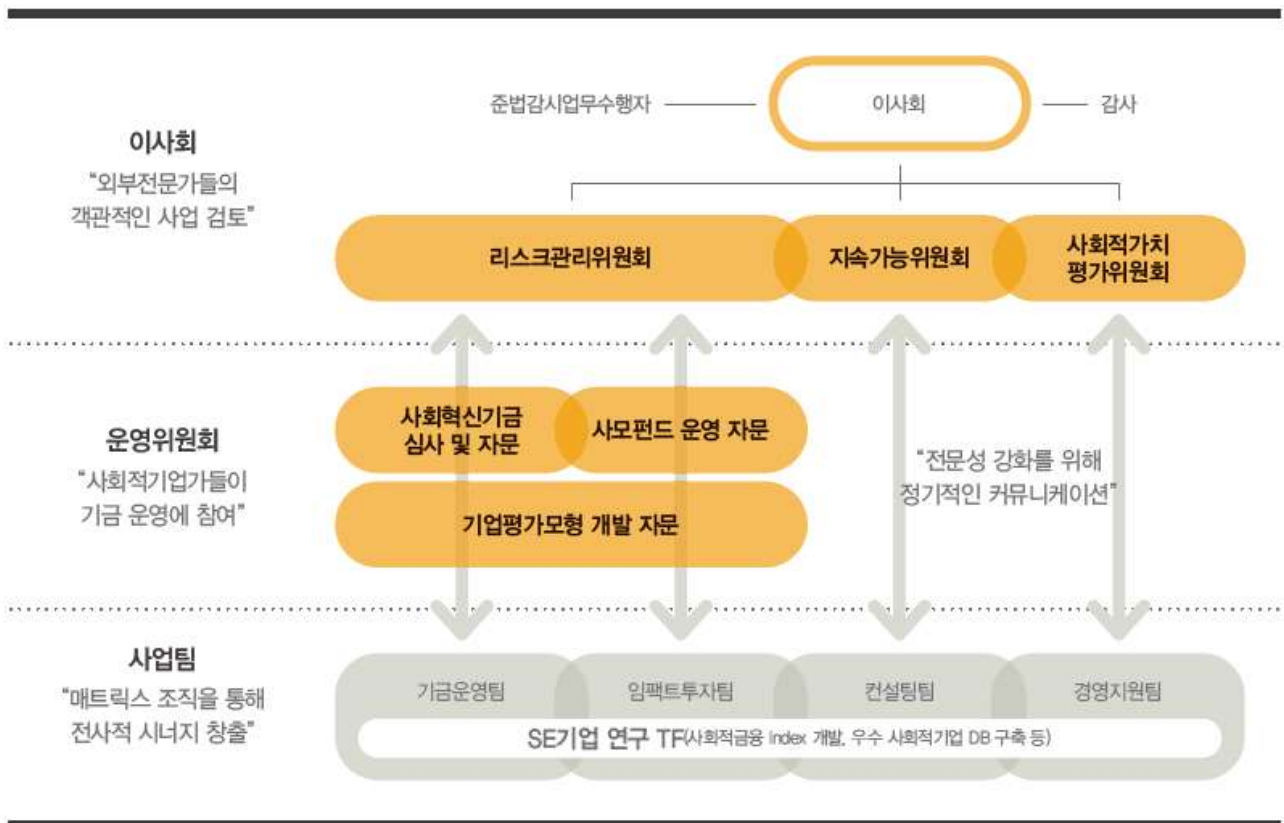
이사회
"외부전문가들의 객관적인 사업 검토"

준법감시업무수행자 — 이사회 — 감사

리스크관리위원회
지속가능위원회
사회적가치 평가위원회

운영위원회
"사회적기업가들이 기금 운영에 참여"

사회혁신기금 심사 및 자문
사모펀드 운영 자문
기업평가모형 개발 자문

"전문성 강화를 위해 정기적인 커뮤니케이션"

사업팀
"매트릭스 조직을 통해 전사적 시너지 창출"

기금운영팀
임팩트투자팀
컨설팅팀
경영지원팀

SE기업 연구 TF(사회적금융 Index 개발, 우수 사회적기업 DB 구축 등)